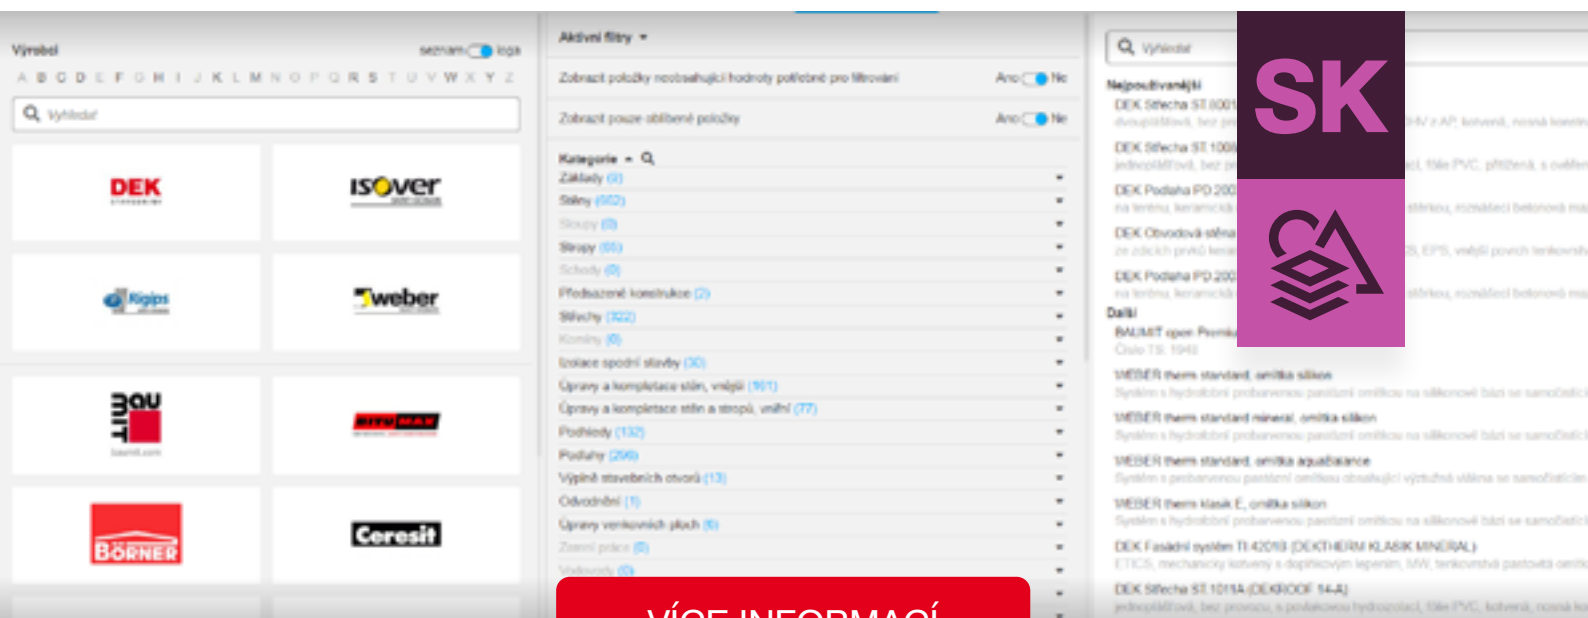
Výrobci

seznam loga

A B C D E F G H I J K L M N O P Q R S T U V W X Y Z

Vyhledat

DEK

ISOVER

Rigips

weber

BAUMIT

BITUMAX

BÖRNER

Ceresit

Aktivní filtry

Zobrazit položky neobsahující hodnoty potřebné pro filtrování Ano Ne

Zobrazit pouze oblíbené položky Ano Ne

Kategorie

Základy (9)

Stěny (502)

Sloupy (0)

Stropy (55)

Schody (0)

Předsazené konstrukce (2)

Střechy (322)

Komíny (0)

Izolace spodní stavby (30)

Úpravy a kompletace stěn, vnější (161)

Úpravy a kompletace stěn a stropů, vnitřní (77)

Podhledy (132)

Podlahy (296)

Výplně stavebních otvorů (13)

Odvodnění (1)

Úpravy venkovních ploch (6)

Zemní práce (0)

Vodovody (0)

VÍCE INFORMACÍ

Vyhledat

Nejpoužívanější

DEK Střecha ST.8001

DEK Střecha ST.1008

DEK Podlaha PD.200

DEK Obvodová stěna

DEK Podlaha PD.200

Další

BAUMIT open Premium

Číslo TS: 1948

WEBER therm standard, omítka silikon

WEBER therm standard minerál, omítka silikon

WEBER therm standard, omítka aquaBalance

WEBER therm klasik E, omítka silikon

DEK Fasádní systém TI.42010 (DEKTHERM KLASIK MINERAL)

DEK Střecha ST.1011A (DEKROOF 14-A)

SK